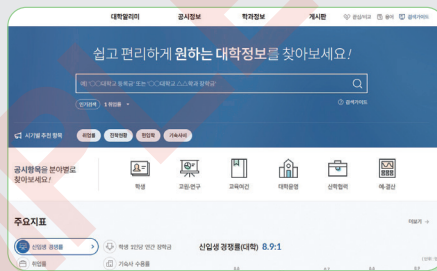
대학알리미 공시정보 학과정보 게시판 관심대학 용어 검색가이드

쉽고 편리하게 원하는 대학정보를 찾아보세요!

예) ○○대학교 등록금 또는 ○○대학교 △△학과 정원

인기검색 1 취업률

검색가이드

시기별 추천 항목 취업률 장학제도 편입학 기숙사비

공시항목을 분야별로 찾아보세요!

학생 교원·연구 교육여건 대학운영 산학협력 예·결산

주요지표

더보기

신입생 경쟁률

학생 1인당 연간 장학금

신입생 경쟁률(대학) 8.9:1

취업률

기숙사 수용률